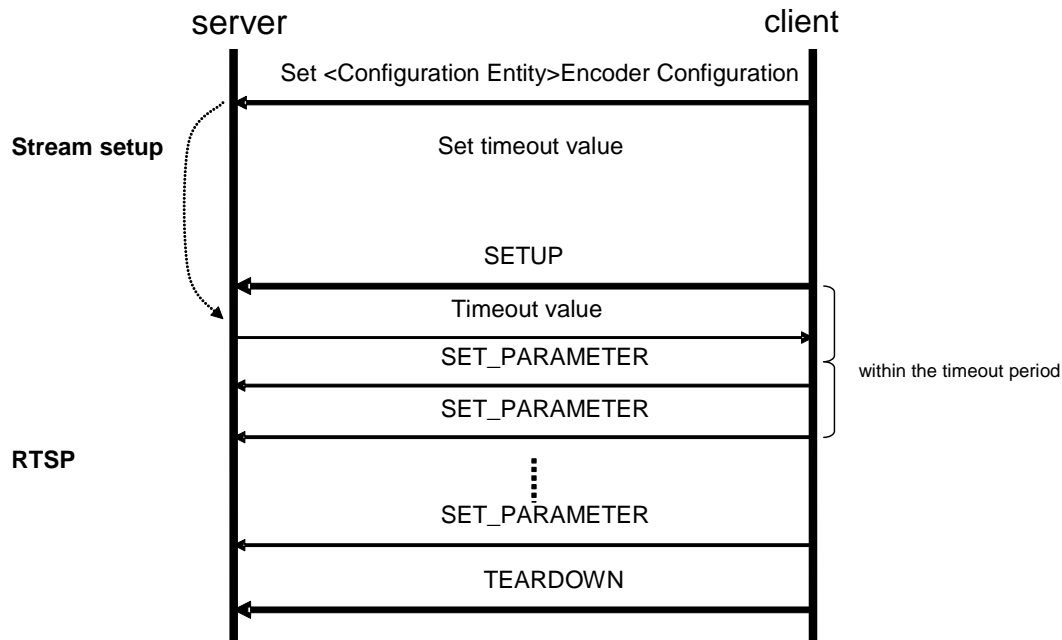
server

client

Set <Configuration Entity>Encoder Configuration

Stream setup

Set timeout value

SETUP

Timeout value

SET_PARAMETER

within the timeout period

SET_PARAMETER

RTSP

SET_PARAMETER

TEARDOWN